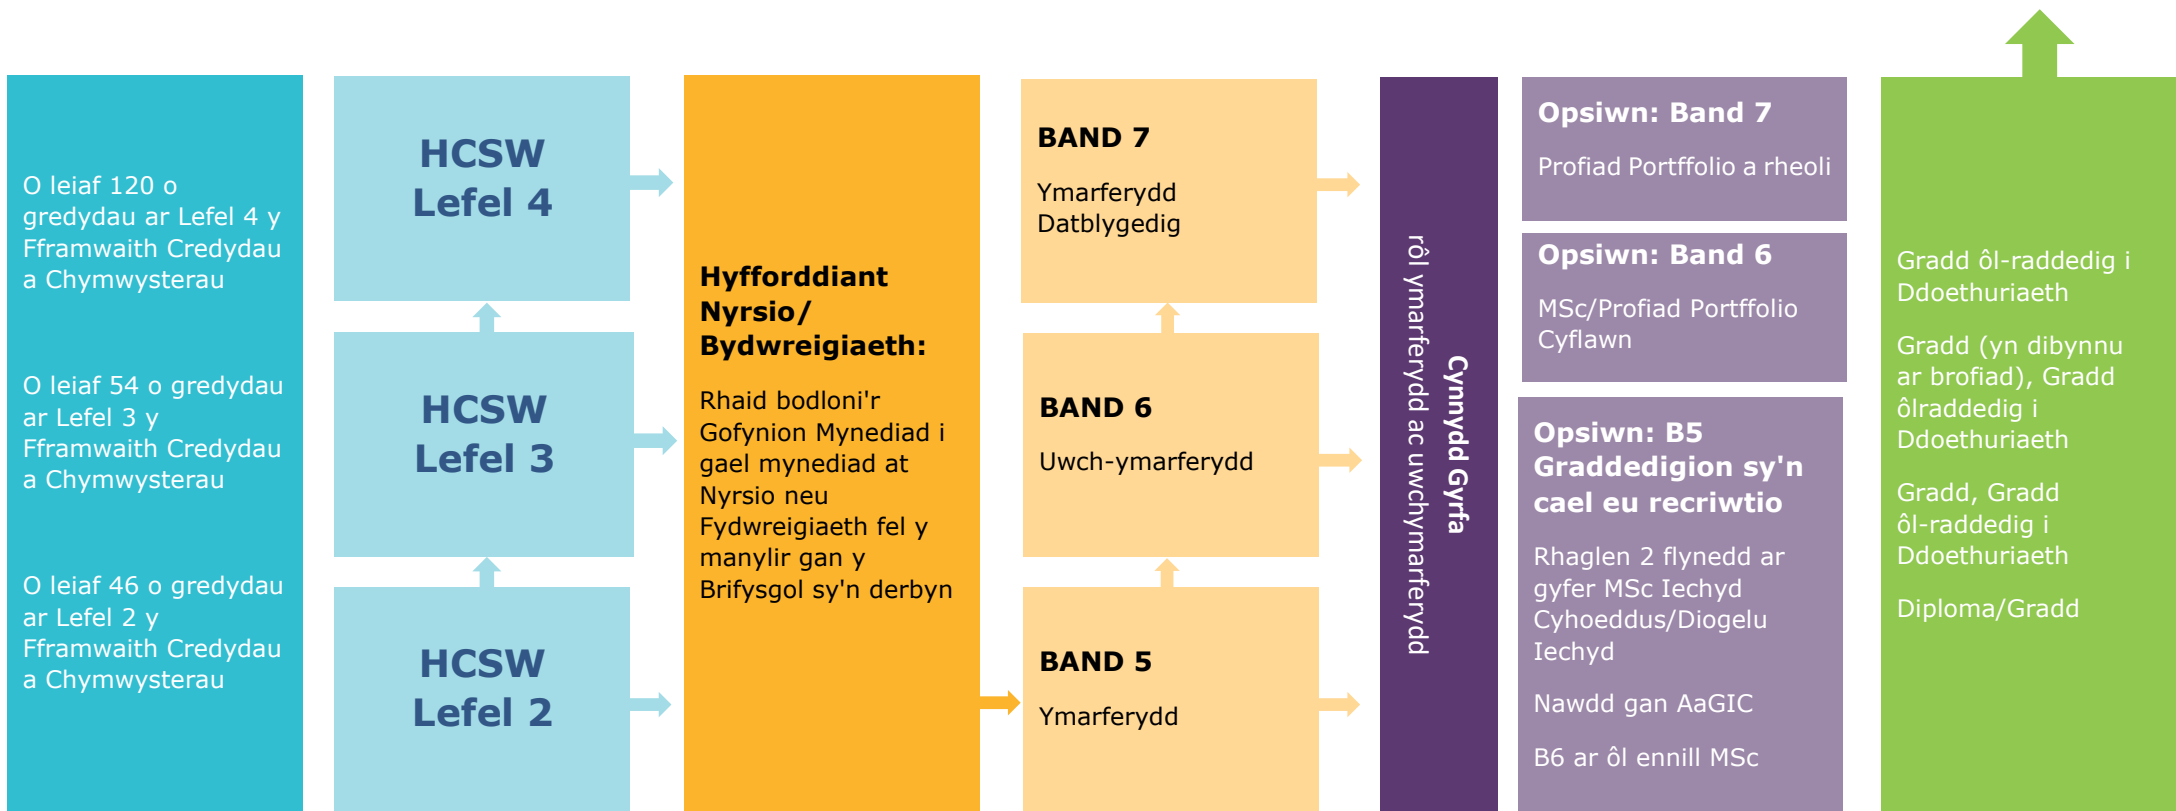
O leiaf 120 o gredydau ar Lefel 4 y Fframwaith Credydau a Chymwysterau

O leiaf 54 o gredydau ar Lefel 3 y Fframwaith Credydau a Chymwysterau

O leiaf 46 o gredydau ar Lefel 2 y Fframwaith Credydau a Chymwysterau

HCSW Lefel 4

HCSW Lefel 3

HCSW Lefel 2

Hyfforddiant Nyrsio/ Bydwreigiaeth:

Rhaid bodloni'r Gofynion Mynediad i gael mynediad at Nyrsio neu Fydwreigiaeth fel y manylir gan y Brifysgol sy'n derbyn

BAND 7

Ymarferydd Datblygedig

BAND 6

Uwch-ymarferydd

BAND 5

Ymarferydd

Cynnydd Gyrfa

rôl ymarferydd ac uwchymarferydd

Opsiwn: Band 7

Profiad Portffolio a rheoli

Opsiwn: Band 6

MSc/Profiad Portffolio Cyflawn

Opsiwn: B5 Graddedigion sy'n cael eu recriwtio

Rhaglen 2 flynedd ar gyfer MSc Iechyd Cyhoeddus/Diogelu Iechyd

Nawdd gan AaGIC

B6 ar ôl ennill MSc

Gradd ôl-raddedig i Ddoethuriaeth

Gradd (yn dibynnu ar brofiad), Gradd ôlraddedig i Ddoethuriaeth

Gradd, Gradd ôl-raddedig i Ddoethuriaeth

Diploma/Gradd